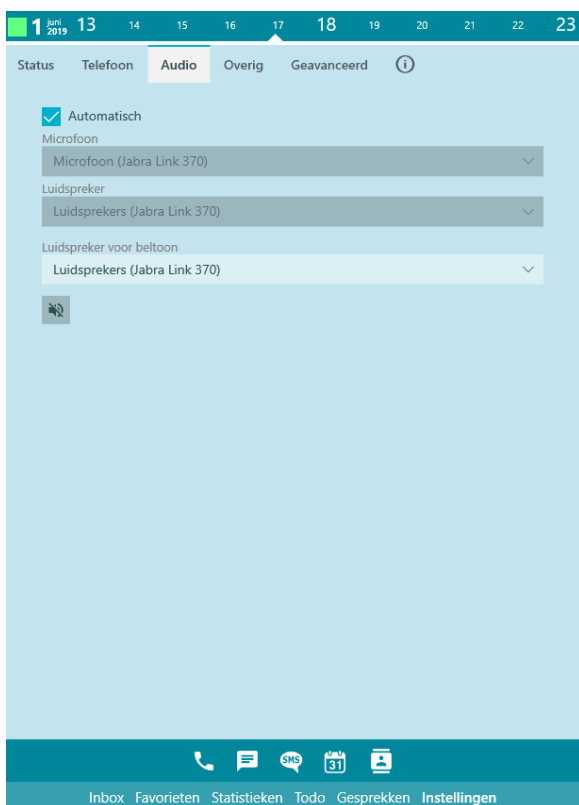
1 juni 2019 13 14 15 16 17 18 19 20 21 22 23

Status Telefoon Audio Overig Geavanceerd

Automatisch

Microfoon

Microfoon (Jabra Link 370)

Luidspreker

Luidsprekers (Jabra Link 370)

Luidspreker voor beltoon

Luidsprekers (Jabra Link 370)

SMS 31

Inbox Favorieten Statistieken Todo Gesprekken Instellingen